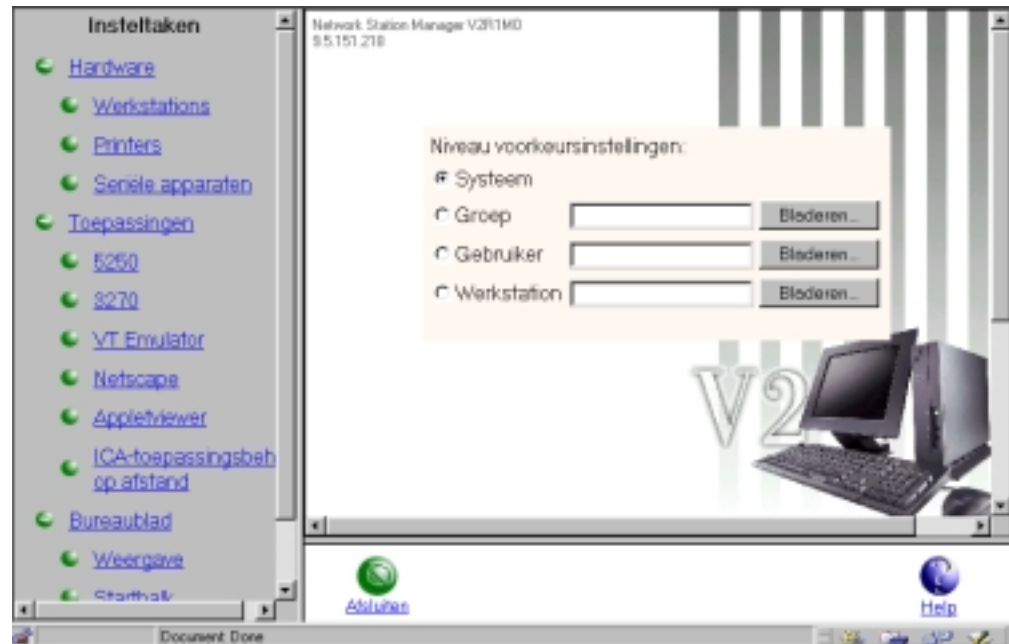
Insteltaken

Hardware

Werkstations

Printers

Seriële apparaten

Toepassingen

5250

3270

VT Emulator

Netscape

Appletviewer

ICA-toepassingsbeh op afstand

Bureaublad

Weergave

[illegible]

Network Station Manager V2R1M0
9.5.151.218

Niveau voorkeursinstellingen:

Systeem

Groep

Bladeren...

Gebruiker

Bladeren...

Werkstation

Bladeren...

V2

Afsluiten

Help

Document: Done